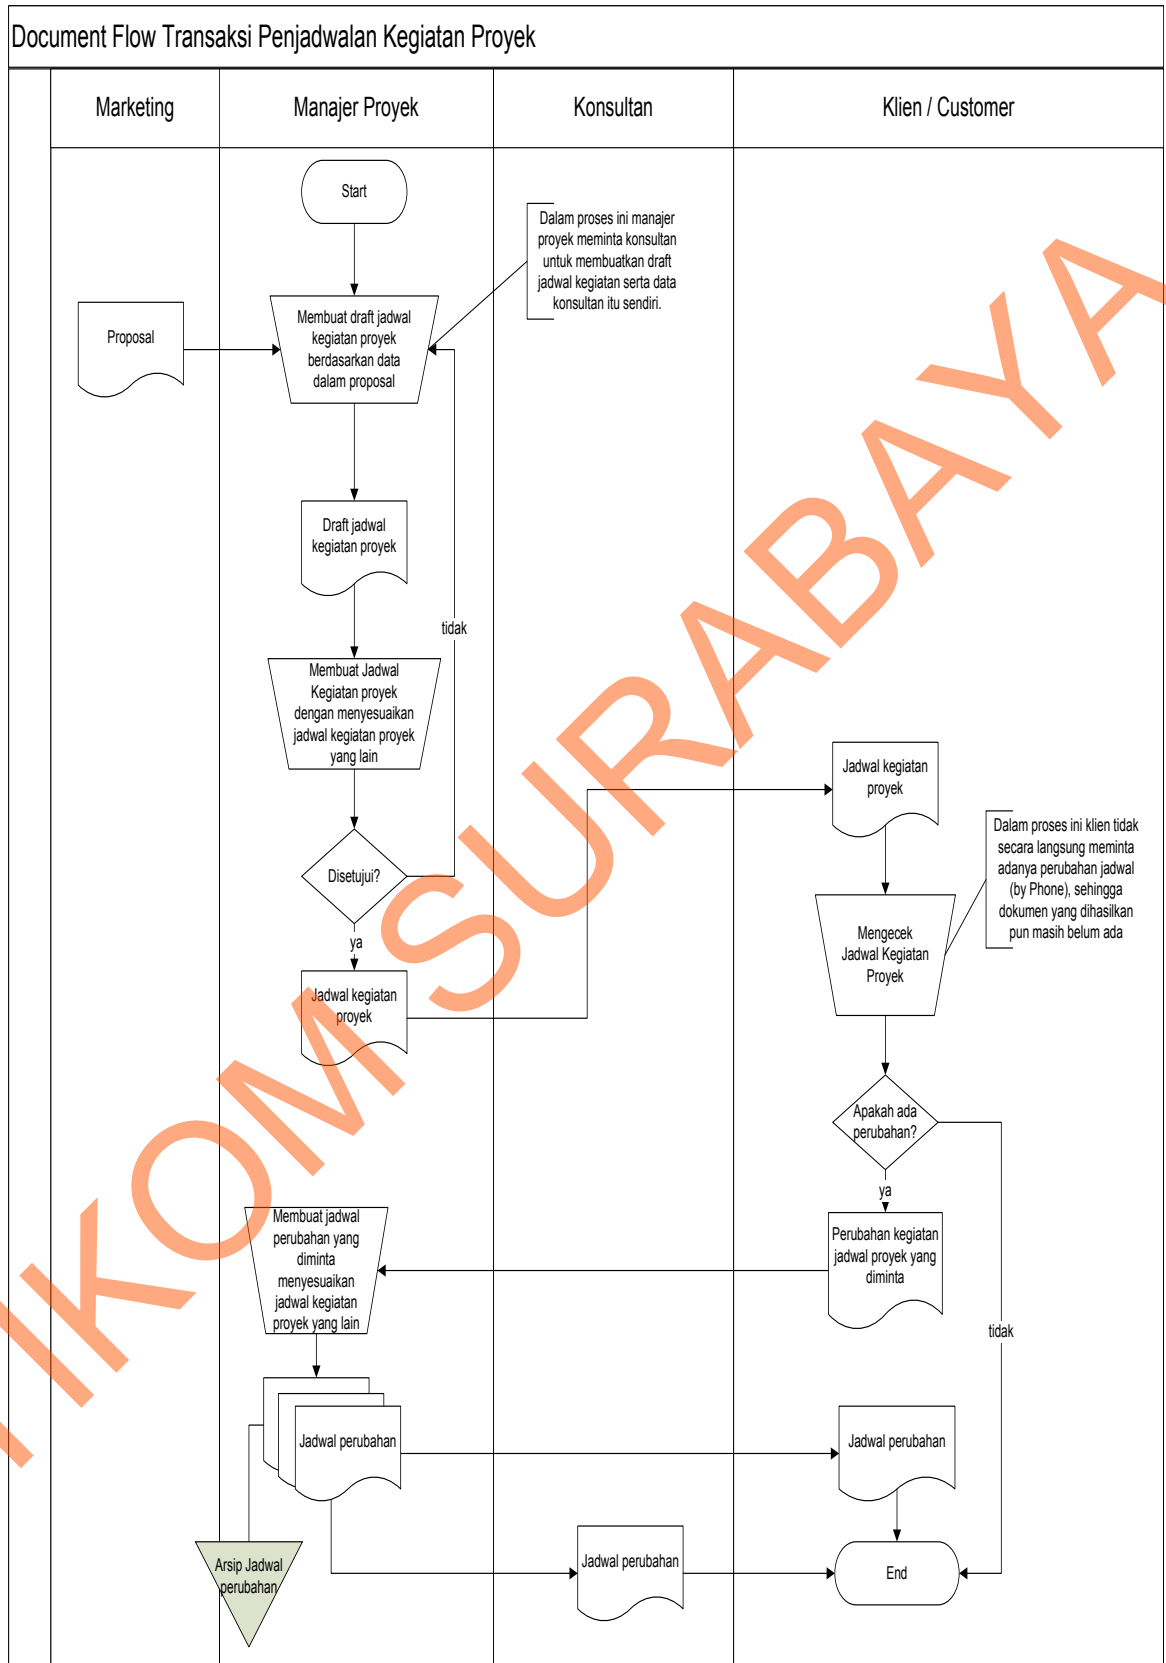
Document Flow Transaksi Penjadwalan Kegiatan Proyek

Marketing

Manajer Proyek

Konsultan

Klien / Customer

Start

Dalam proses ini manajer proyek meminta konsultan untuk membuatkan draft jadwal kegiatan serta data konsultan itu sendiri.

Proposal

Membuat draft jadwal kegiatan proyek berdasarkan data dalam proposal

Draft jadwal kegiatan proyek

tidak

Membuat Jadwal Kegiatan proyek dengan menyesuaikan jadwal kegiatan proyek yang lain

Jadwal kegiatan proyek

Dalam proses ini klien tidak secara langsung meminta adanya perubahan jadwal (by Phone), sehingga dokumen yang dihasilkan pun masih belum ada

Disetujui?

ya

Mengecek Jadwal Kegiatan Proyek

Jadwal kegiatan proyek

Apakah ada perubahan?

ya

Membuat jadwal perubahan yang diminta menyesuaikan jadwal kegiatan proyek yang lain

Perubahan kegiatan jadwal proyek yang diminta

tidak

Jadwal perubahan

Jadwal perubahan

Arsip Jadwal perubahan

Jadwal perubahan

End

STIKOM SURABAYA